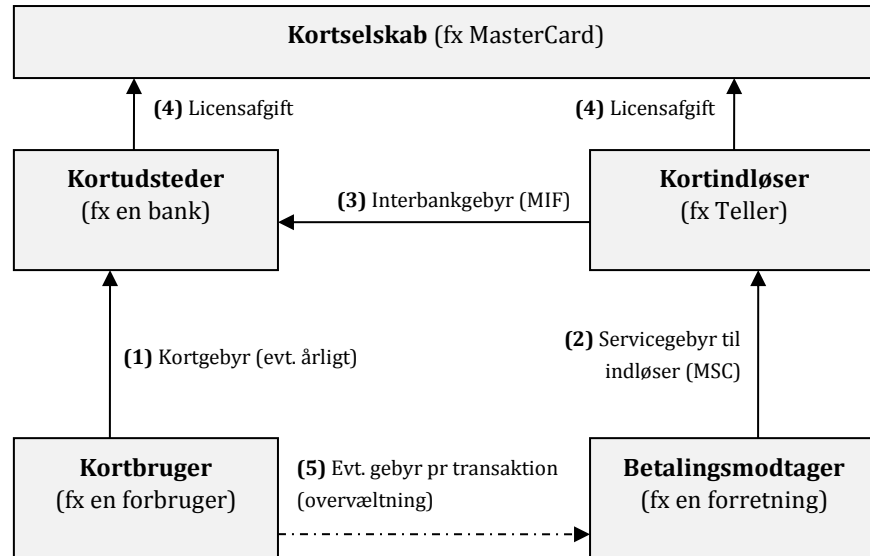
**Kortselskab** (fx MasterCard)

**(4)** Licensafgift

**(4)** Licensafgift

**Kortudsteder**
(fx en bank)

**(3)** Interbankgebyr (MIF)

**Kortindløser**
(fx Teller)

**(1)** Kortgebyr (evt. årligt)

**(2)** Servicegebyr til indløser (MSC)

**Kortbruger**
(fx en forbruger)

**(5)** Evt. gebyr pr transaktion (overvæltning)

**Betalingsmodtager**
(fx en forretning)